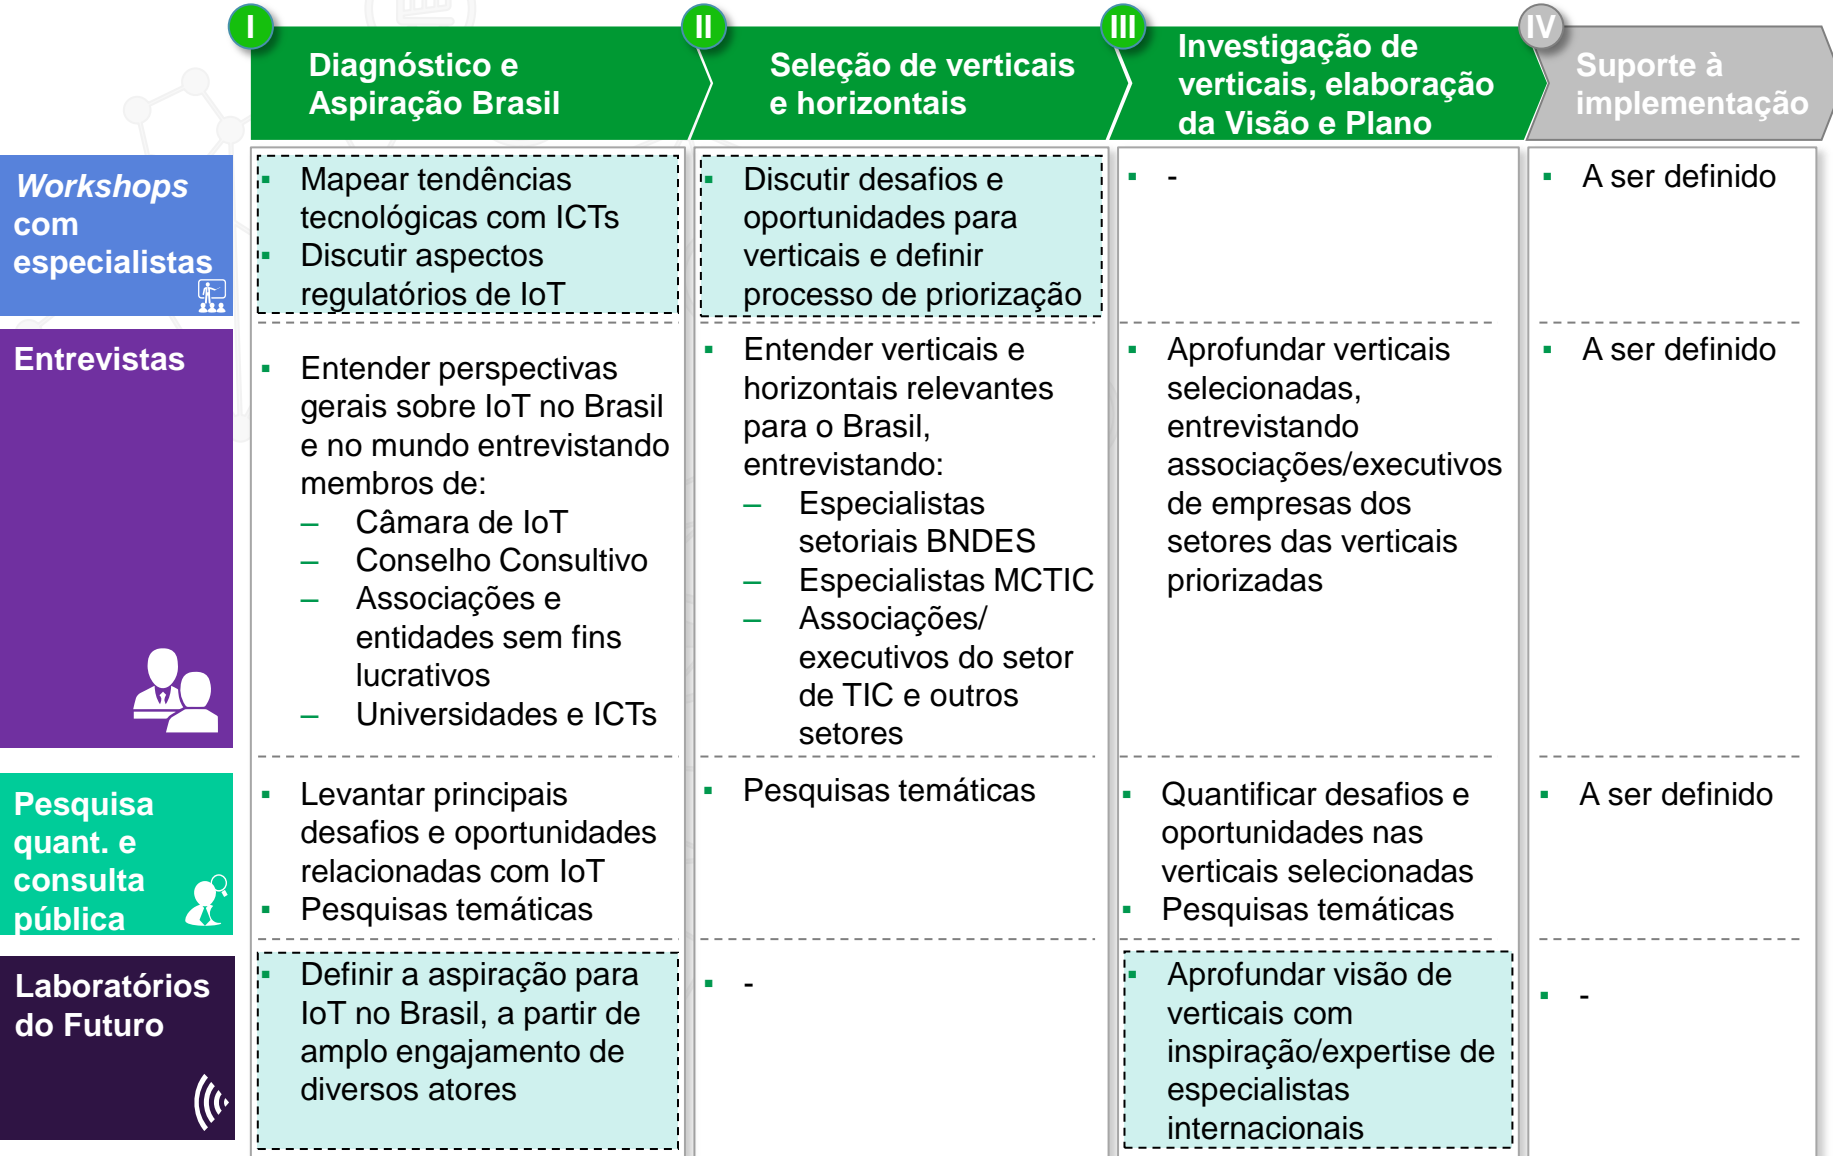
| | I Diagnóstico e Aspiração Brasil | II Seleção de verticais e horizontais | III Investigação de verticais, elaboração da Visão e Plano | IV Suporte à implementação |
|---|---|---|---|---|
| *Workshops* com especialistas | ▪ Mapear tendências tecnológicas com ICTs ▪ Discutir aspectos regulatórios de IoT | ▪ Discutir desafios e oportunidades para verticais e definir processo de priorização | ▪ - | ▪ A ser definido |
| Entrevistas | ▪ Entender perspectivas gerais sobre IoT no Brasil e no mundo entrevistando membros de: – Câmara de IoT – Conselho Consultivo – Associações e entidades sem fins lucrativos – Universidades e ICTs | ▪ Entender verticais e horizontais relevantes para o Brasil, entrevistando: – Especialistas setoriais BNDES – Especialistas MCTIC – Associações/ executivos do setor de TIC e outros setores | ▪ Aprofundar verticais selecionadas, entrevistando associações/executivos de empresas dos setores das verticais priorizadas | ▪ A ser definido |
| Pesquisa quant. e consulta pública | ▪ Levantar principais desafios e oportunidades relacionadas com IoT ▪ Pesquisas temáticas | ▪ Pesquisas temáticas | ▪ Quantificar desafios e oportunidades nas verticais selecionadas ▪ Pesquisas temáticas | ▪ A ser definido |
| Laboratórios do Futuro | ▪ Definir a aspiração para IoT no Brasil, a partir de amplo engajamento de diversos atores | ▪ - | ▪ Aprofundar visão de verticais com inspiração/expertise de especialistas internacionais | ▪ - |